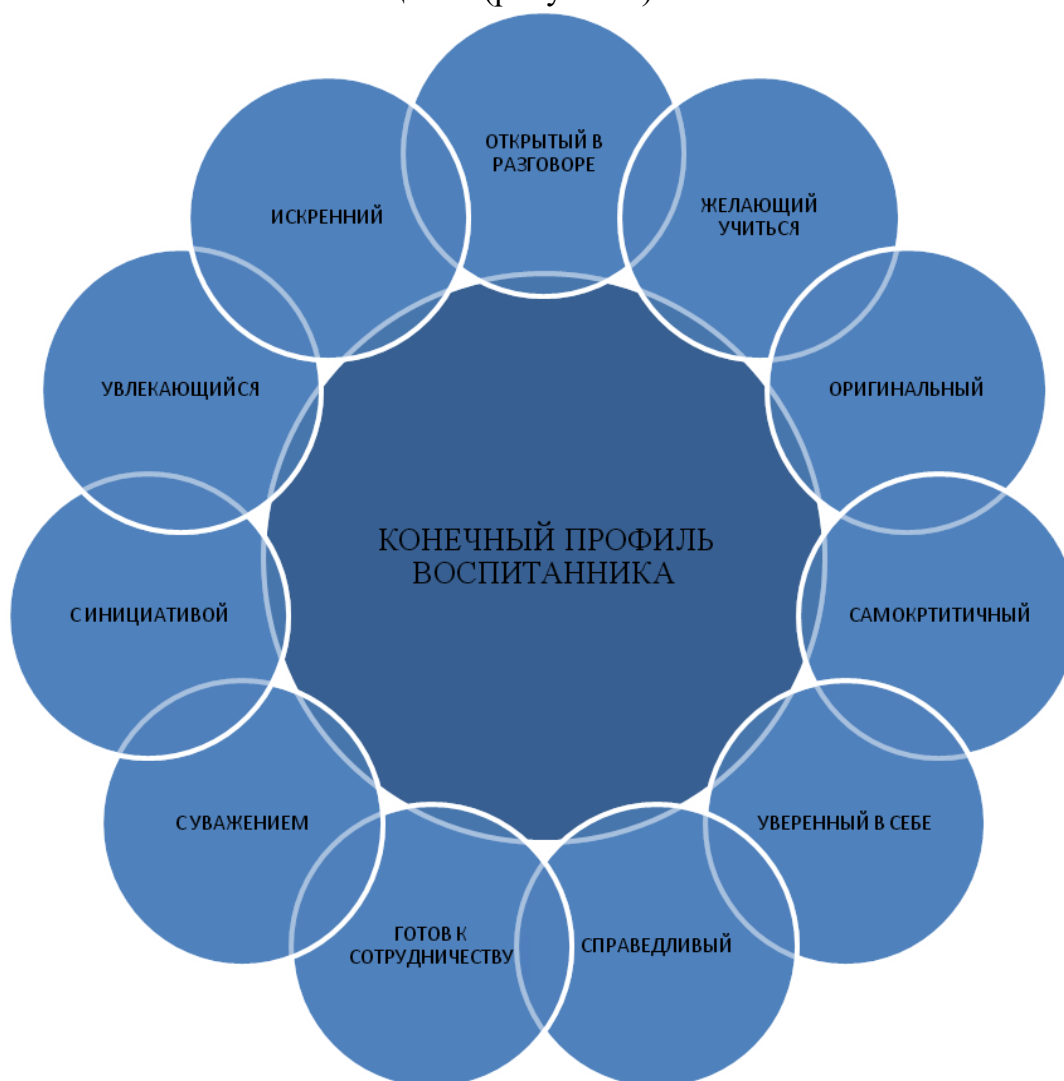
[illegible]

ОТКРЫТЫЙ В РАЗГОВОРЕ

ЖЕЛАЮЩИЙ УЧИТЬСЯ

ОРИГИНАЛЬНЫЙ

САМОКРТИТИЧНЫЙ

УВЕРЕННЫЙ В СЕБЕ

СПРАВЕДЛИВЫЙ

ГОТОВ К СОТРУДНИЧЕСТВУ

С УВАЖЕНИЕМ

С ИНИЦИАТИВОЙ

УВЛЕКАЮЩИЙСЯ

ИСКРЕННИЙ

КОНЕЧНЫЙ ПРОФИЛЬ ВОСПИТАННИКА